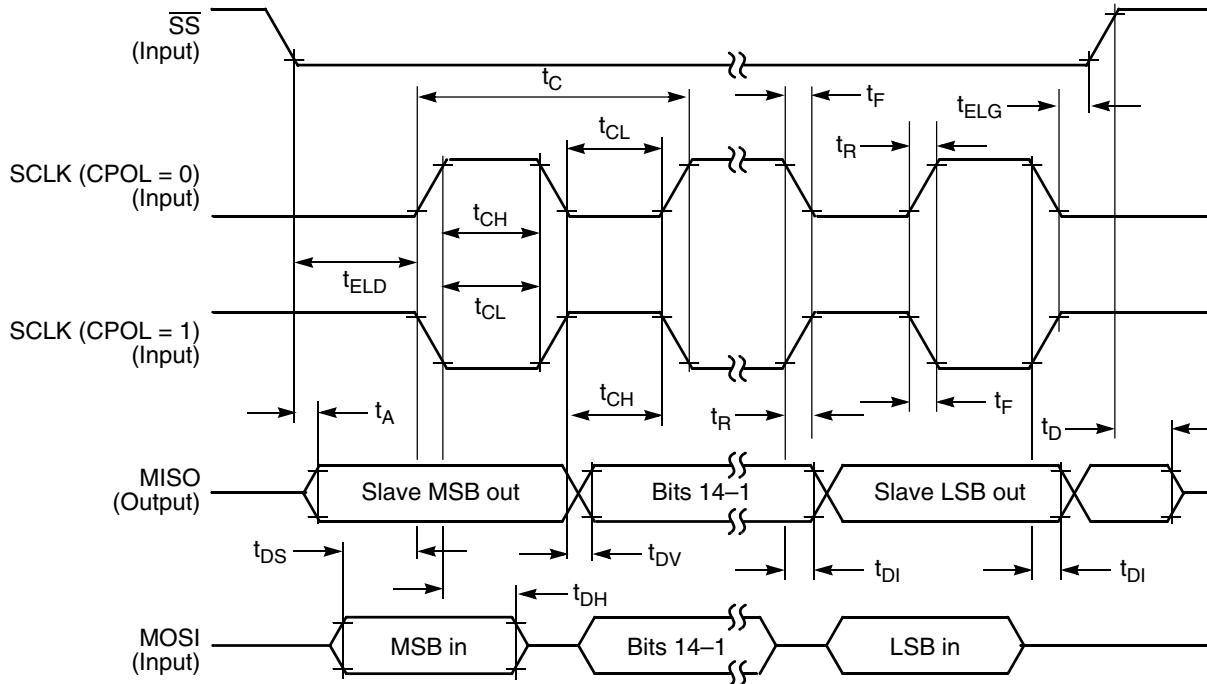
$\overline{SS}$
(Input)

$t_C$

$t_F$

$t_{ELG}$

$t_{CL}$

$t_R$

SCLK (CPOL = 0)
(Input)

$t_{CH}$

$t_{ELD}$

$t_{CL}$

SCLK (CPOL = 1)
(Input)

$t_A$

$t_{CH}$

$t_R$

$t_F$

$t_D$

MISO
(Output)

Slave MSB out

Bits 14–1

Slave LSB out

$t_{DS}$

$t_{DV}$

$t_{DI}$

$t_{DI}$

$t_{DH}$

MOSI
(Input)

MSB in

Bits 14–1

LSB in